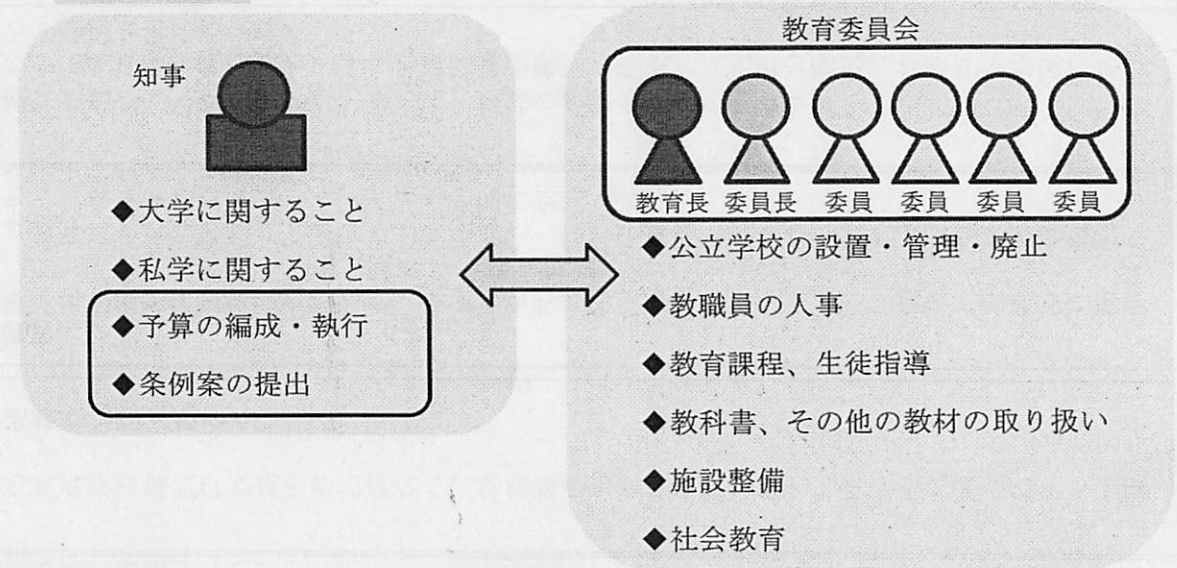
知事

◆大学に関すること

◆私学に関すること

◆予算の編成・執行

◆条例案の提出

教育委員会

教育長 委員長 委員 委員 委員 委員

◆公立学校の設置・管理・廃止

◆教職員の人事

◆教育課程、生徒指導

◆教科書、その他の教材の取り扱い

◆施設整備

◆社会教育